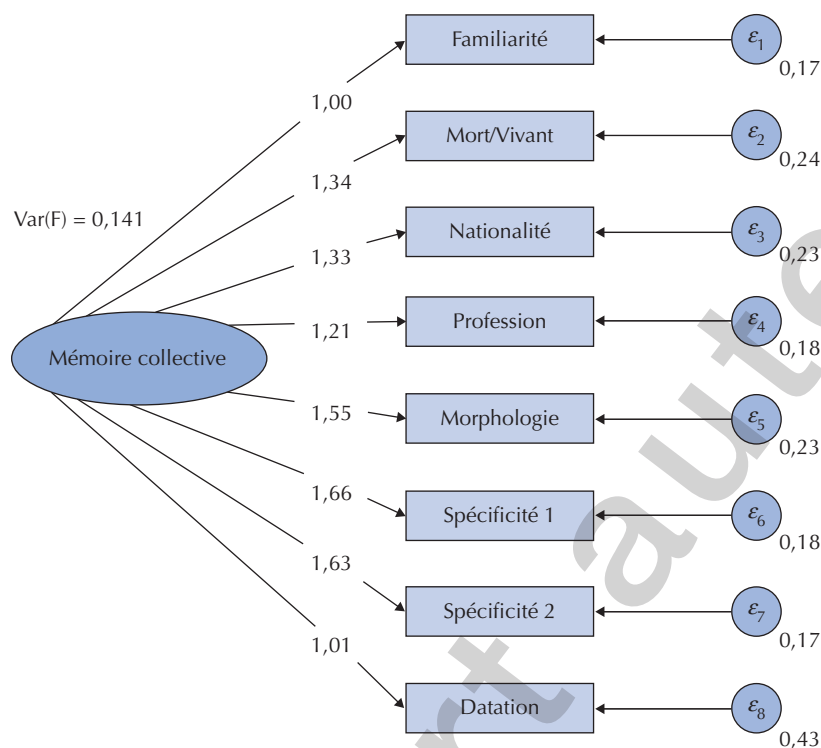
Var(F) = 0,141

Mémoire collective

1,00
1,34
1,33
1,21
1,55
1,66
1,63
1,01

Familiarité
Mort/Vivant
Nationalité
Profession
Morphologie
Spécificité 1
Spécificité 2
Datation

$\varepsilon_1$ 0,17
$\varepsilon_2$ 0,24
$\varepsilon_3$ 0,23
$\varepsilon_4$ 0,18
$\varepsilon_5$ 0,23
$\varepsilon_6$ 0,18
$\varepsilon_7$ 0,17
$\varepsilon_8$ 0,43

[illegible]